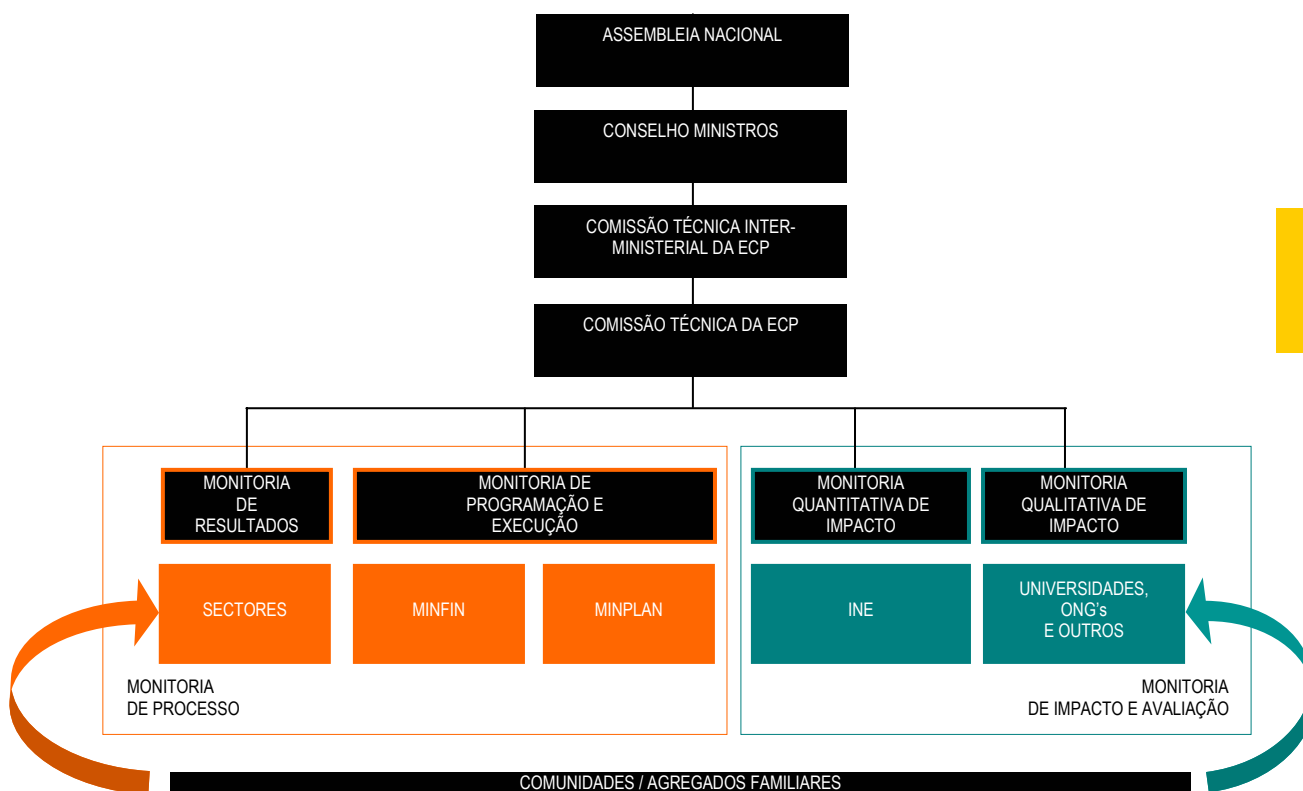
ASSEMBLEIA NACIONAL

CONSELHO MINISTROS

COMISSÃO TÉCNICA INTER-MINISTERIAL DA ECP

COMISSÃO TÉCNICA DA ECP

MONITORIA DE RESULTADOS

MONITORIA DE PROGRAMAÇÃO E EXECUÇÃO

MONITORIA QUANTITATIVA DE IMPACTO

MONITORIA QUALITATIVA DE IMPACTO

SECTORES

MINFIN

MINPLAN

INE

UNIVERSIDADES, ONG's E OUTROS

MONITORIA DE PROCESSO

MONITORIA DE IMPACTO E AVALIAÇÃO

COMUNIDADES / AGREGADOS FAMILIARES